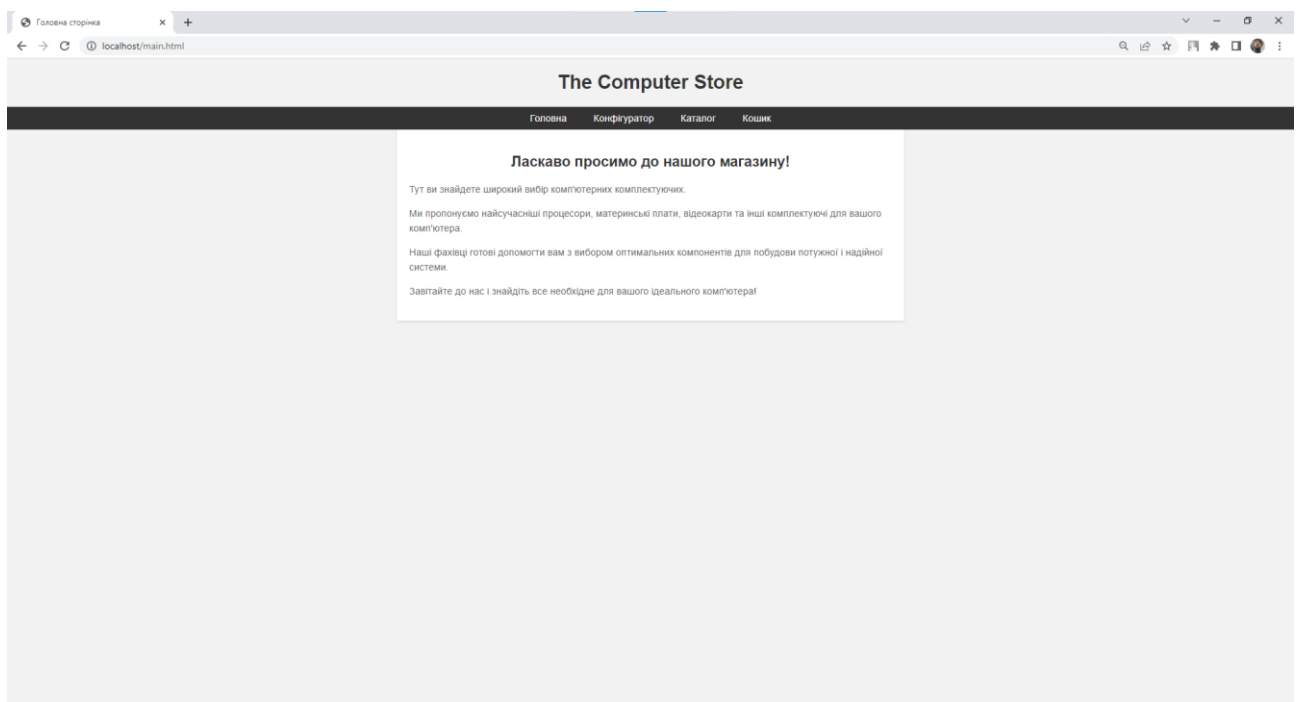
Головна сторінка

localhost/main.html

The Computer Store

Головна Конфігуратор Каталог Кошик

Ласкаво просимо до нашого магазину!

Тут ви знайдете широкий вибір комп'ютерних комплектуючих.

Ми пропонуємо найсучасніші процесори, материнські плати, відеокарти та інші комплектуючі для вашого комп'ютера.

Наші фахівці готові допомогти вам з вибором оптимальних компонентів для побудови потужної і надійної системи.

Завітайте до нас і знайдіть все необхідне для вашого ідеального комп'ютера!